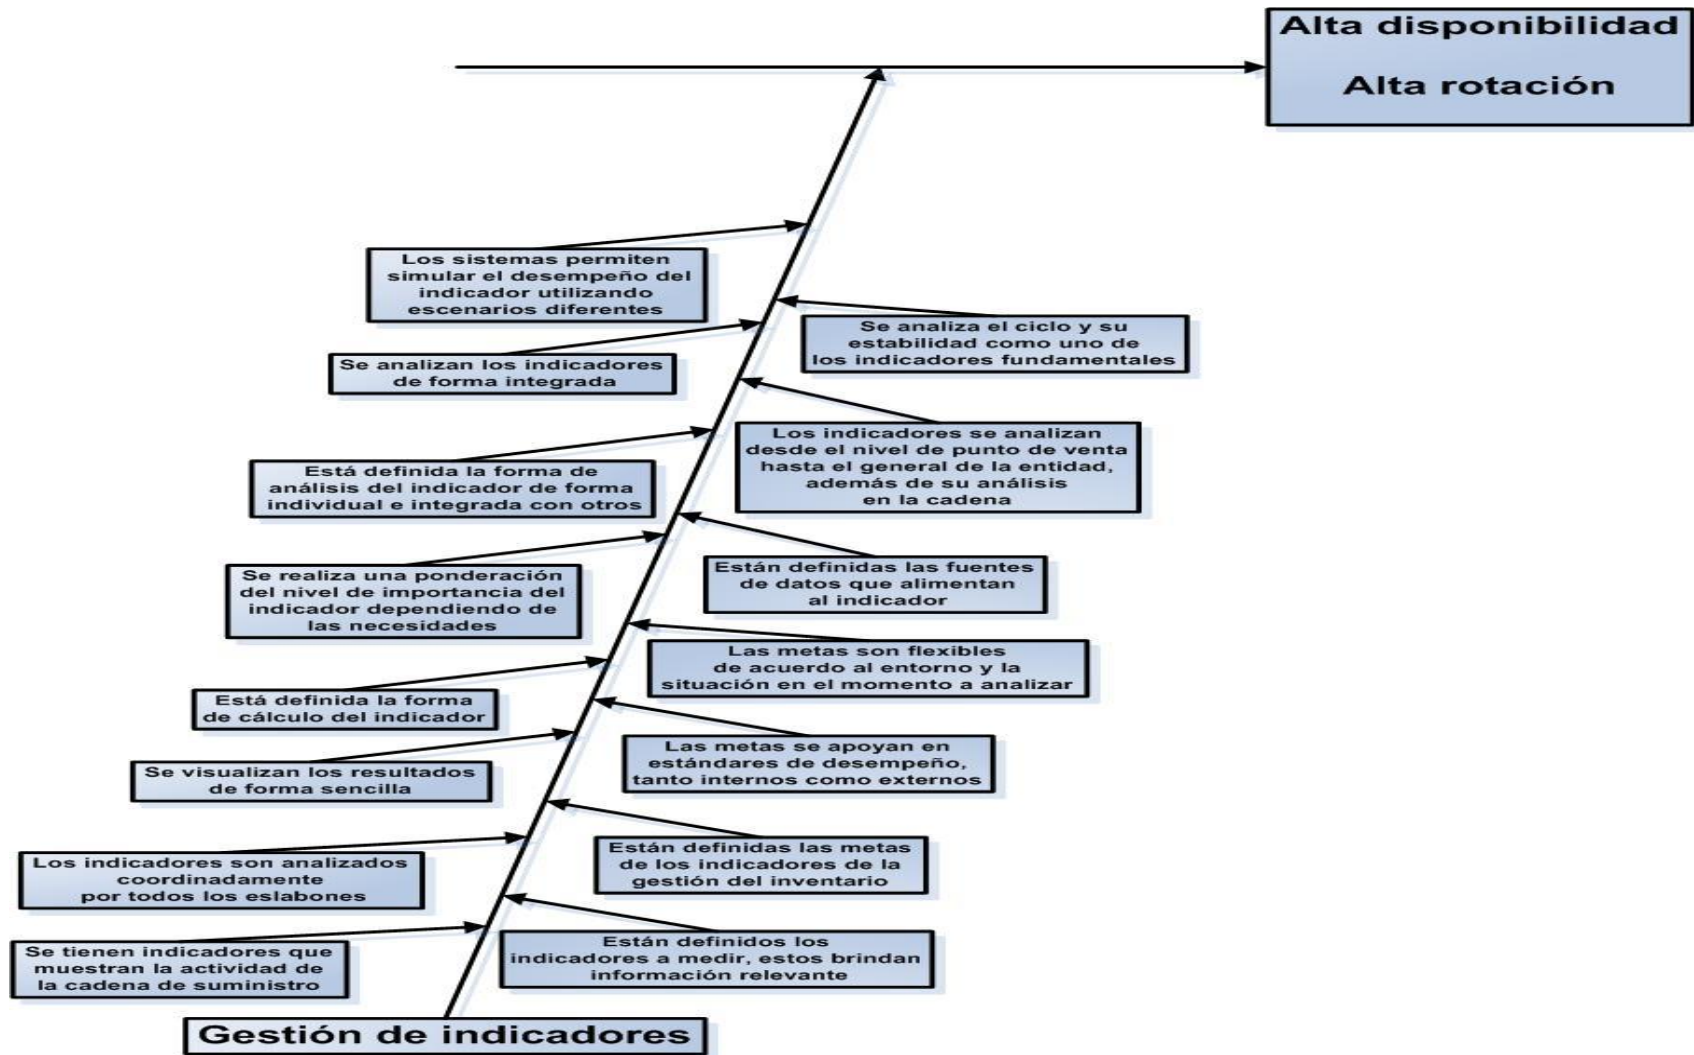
Alta disponibilidad

Alta rotación

Los sistemas permiten simular el desempeño del indicador utilizando escenarios diferentes

Se analiza el ciclo y su estabilidad como uno de los indicadores fundamentales

Se analizan los indicadores de forma integrada

Los indicadores se analizan desde el nivel de punto de venta hasta el general de la entidad, además de su análisis en la cadena

Está definida la forma de análisis del indicador de forma individual e integrada con otros

Están definidas las fuentes de datos que alimentan al indicador

Se realiza una ponderación del nivel de importancia del indicador dependiendo de las necesidades

Las metas son flexibles de acuerdo al entorno y la situación en el momento a analizar

Está definida la forma de cálculo del indicador

Las metas se apoyan en estándares de desempeño, tanto internos como externos

Se visualizan los resultados de forma sencilla

Están definidas las metas de los indicadores de la gestión del inventario

Los indicadores son analizados coordinadamente por todos los eslabones

Están definidos los indicadores a medir, estos brindan información relevante

Se tienen indicadores que muestran la actividad de la cadena de suministro

Gestión de indicadores